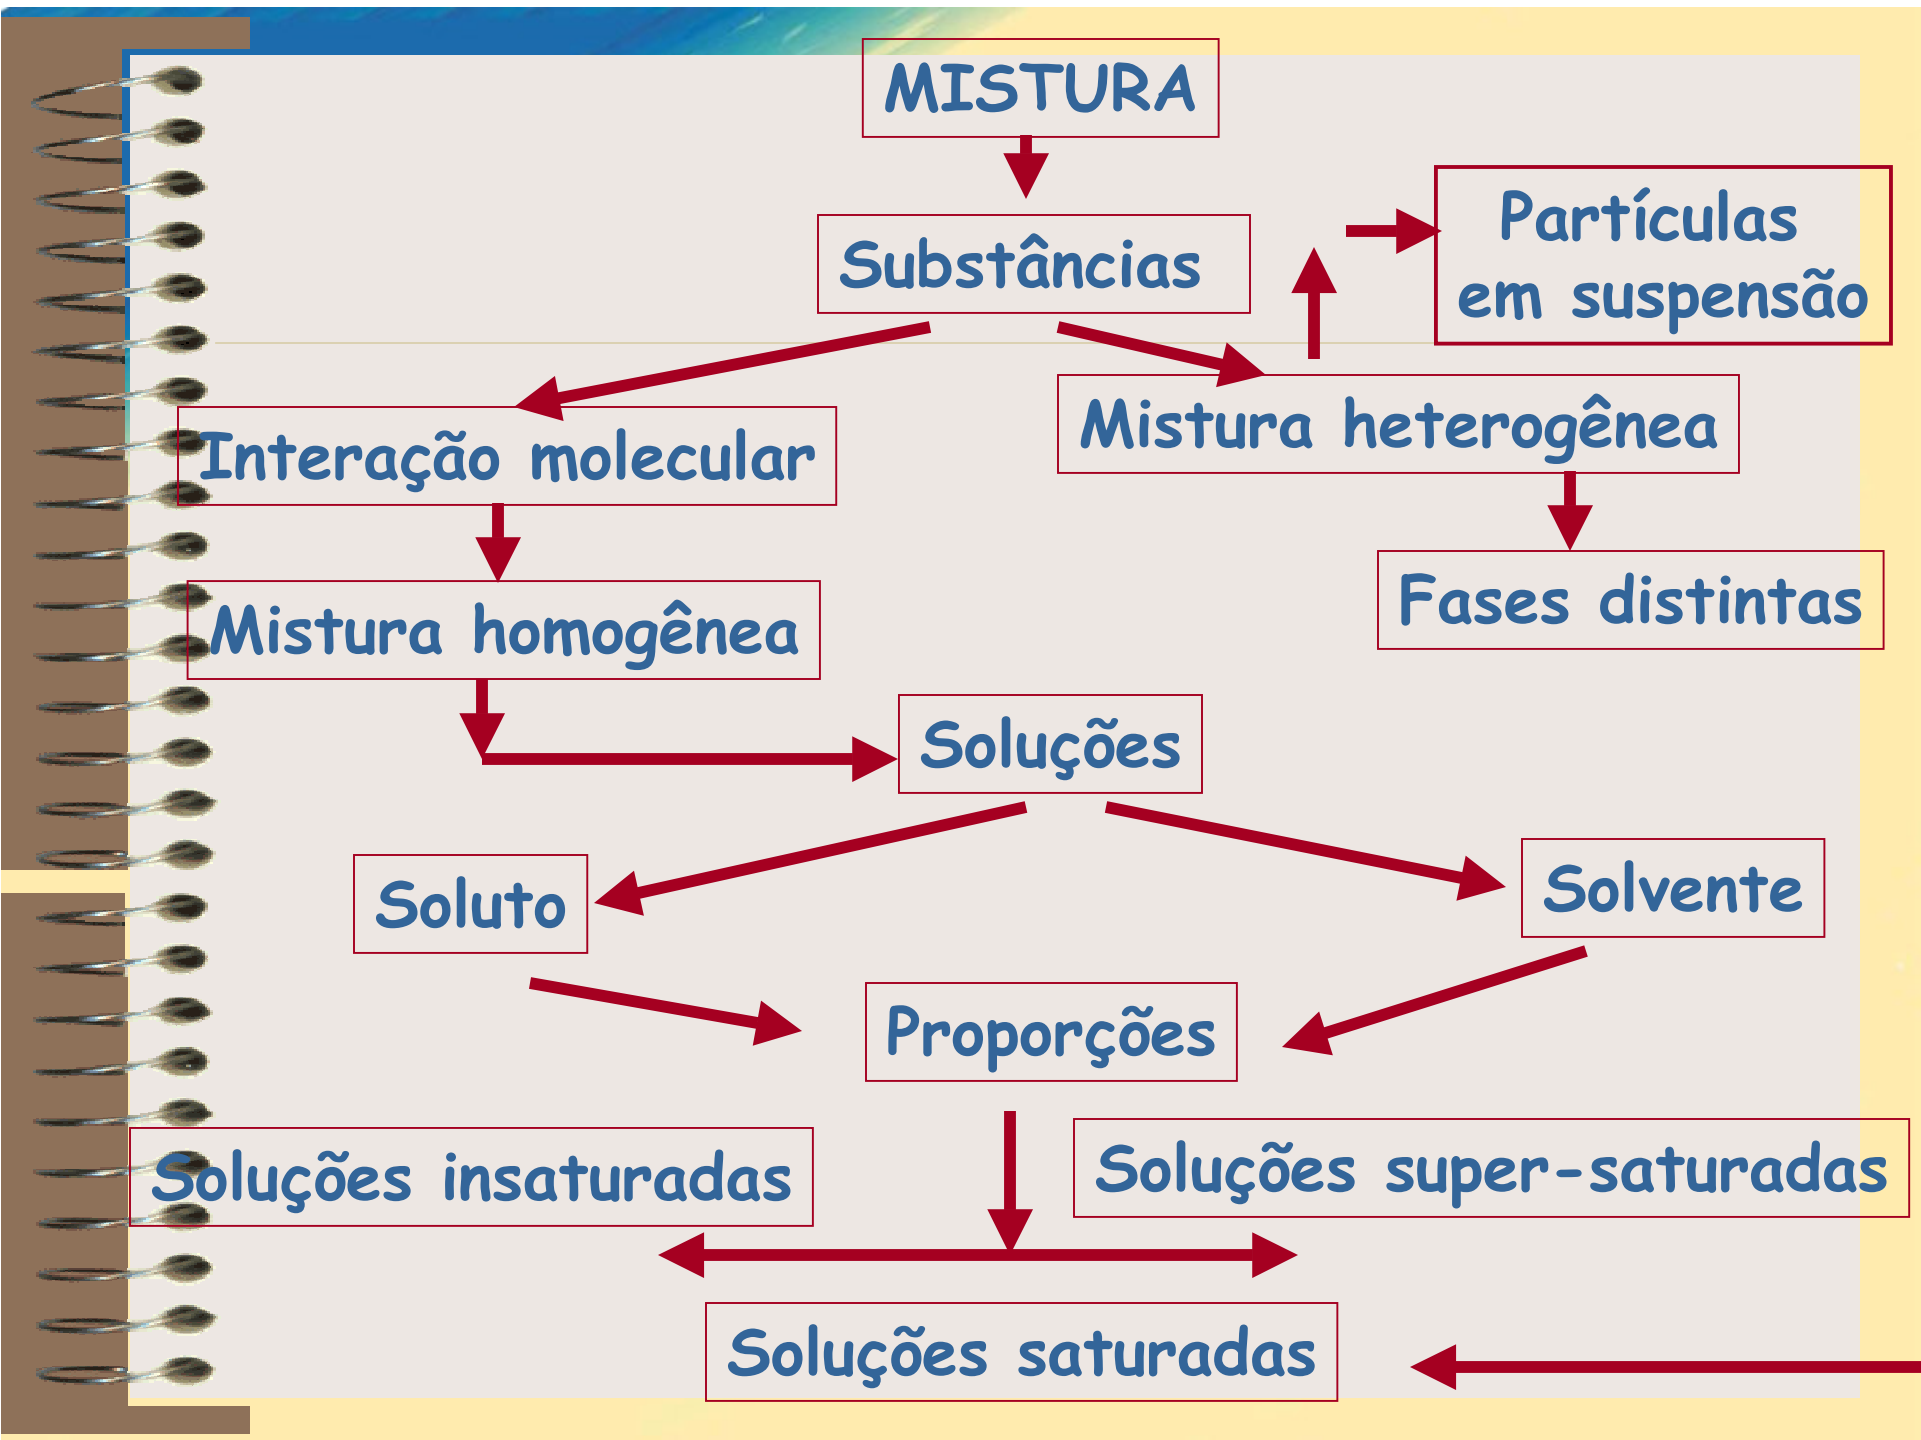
MISTURA

Substâncias

Partículas em suspensão

Interação molecular

Mistura heterogênea

Mistura homogênea

Fases distintas

Soluções

Soluto

Solvente

Proporções

Soluções insaturadas

Soluções super-saturadas

Soluções saturadas